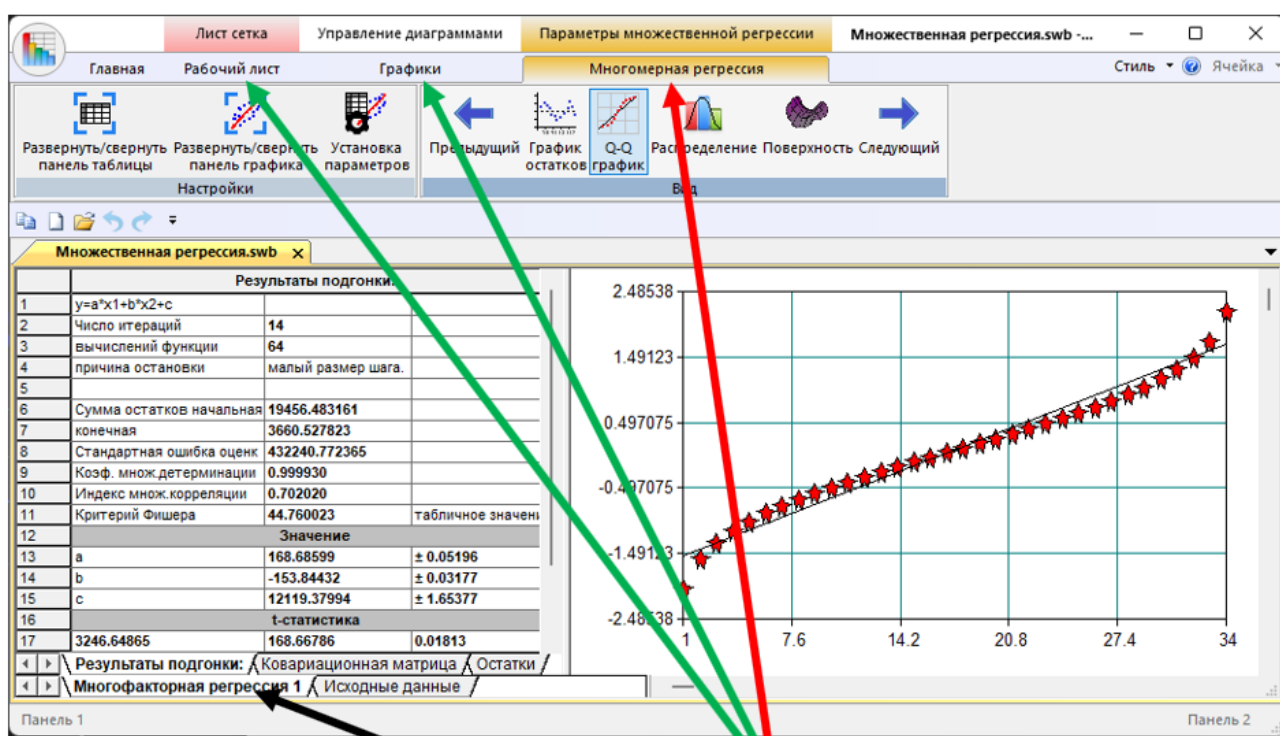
Лист сетка | Управление диаграммами | Параметры множественной регрессии | Множественная регрессия.swb -...

Главная | Рабочий лист | Графики | Многомерная регрессия

Стиль | Ячейка

Развернуть/свернуть панель таблицы | Развернуть/свернуть панель графика | Установка параметров

Настройки

Предыдущий | График остатков | Q-Q график | Распределение | Поверхность | Следующий

Вид

Множественная регрессия.swb

| | Результаты подгонки: | | |
|---|---|---|---|
| 1 | y=a*x1+b*x2+c | | |
| 2 | Число итераций | 14 | |
| 3 | вычислений функции | 64 | |
| 4 | причина остановки | малый размер шага. | |
| 5 | | | |
| 6 | Сумма остатков начальная | 19456.483161 | |
| 7 | конечная | 3660.527823 | |
| 8 | Стандартная ошибка оценк | 432240.772365 | |
| 9 | Коэф. множ.детерминации | 0.999930 | |
| 10 | Индекс множ.корреляции | 0.702020 | |
| 11 | Критерий Фишера | 44.760023 | табличное значени |
| 12 | | Значение | |
| 13 | a | 168.68599 | ± 0.05196 |
| 14 | b | -153.84432 | ± 0.03177 |
| 15 | c | 12119.37994 | ± 1.65377 |
| 16 | | t-статистика | |
| 17 | 3246.64865 | 168.66786 | 0.01813 |

Результаты подгонки: | Ковариационная матрица | Остатки

Многофакторная регрессия 1 | Исходные данные

2.48538
1.49123
0.497075
-0.497075
-1.49123
-2.48538
1
7.6
14.2
20.8
27.4
34

Панель 1

Панель 2